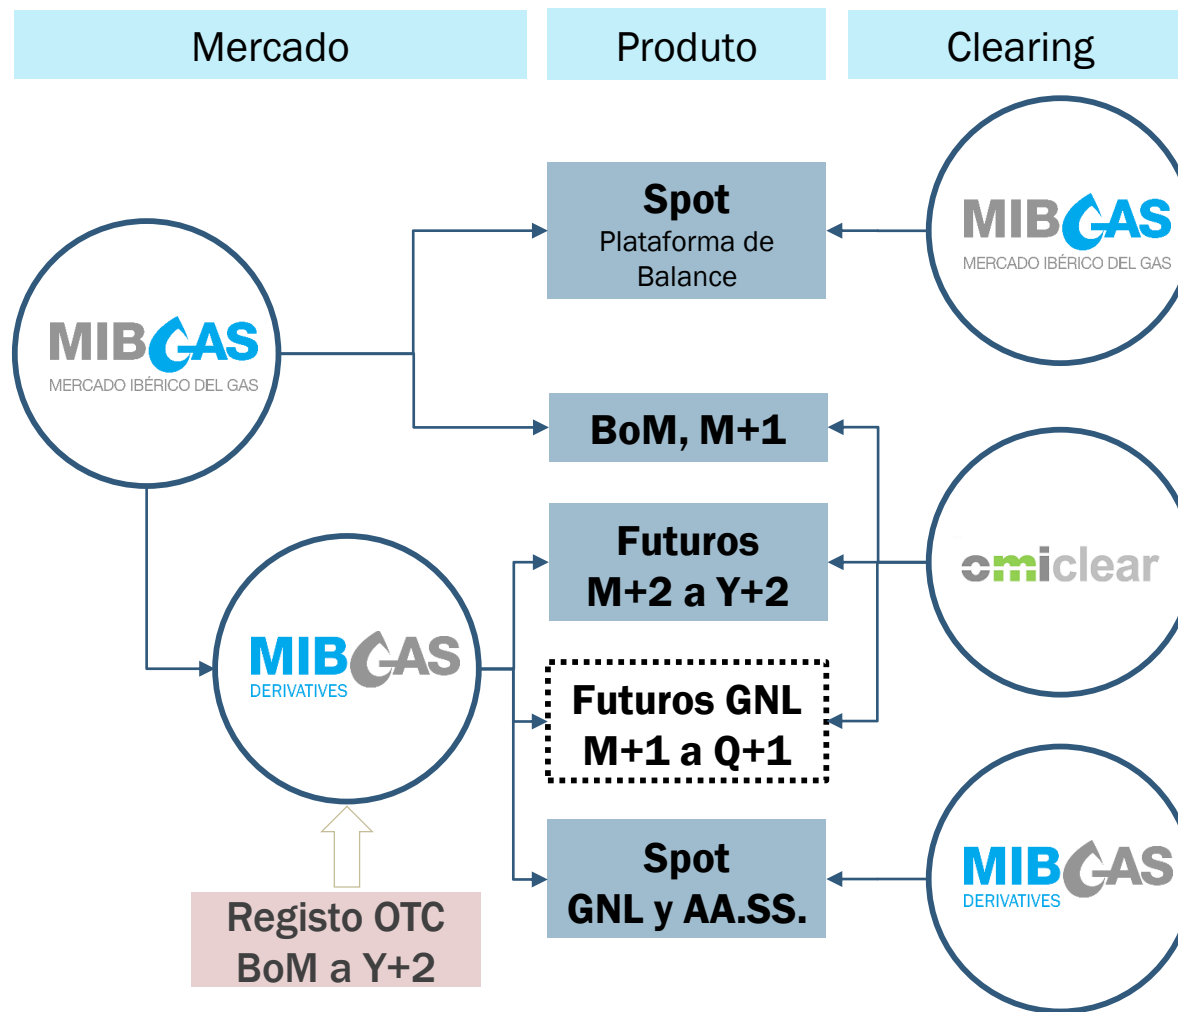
Mercado

Produto

Clearing

MIBGAS
MERCADO IBÉRICO DEL GAS

Spot
Plataforma de Balance

MIBGAS
MERCADO IBÉRICO DEL GAS

BoM, M+1

Futuros
M+2 a Y+2

omiclear

MIBGAS
DERIVATIVES

Futuros GNL
M+1 a Q+1

Spot
GNL y AA.SS.

MIBGAS
DERIVATIVES

Registo OTC
BoM a Y+2